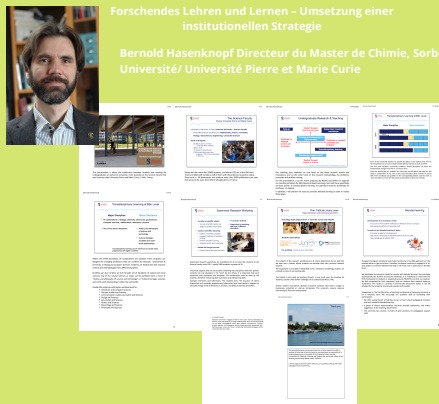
Forschendes Lehren und Lernen – Umsetzung einer institutionellen Strategie

Bernold Hasenknopf Directeur du Master de Chimie, Sorbe Université/ Université Pierre et Marie Curie

The Science Faculty

Undergraduate Research & Teaching

Transdisciplinary Learning at UPMC level

Experiment Research Workshop

Blended learning